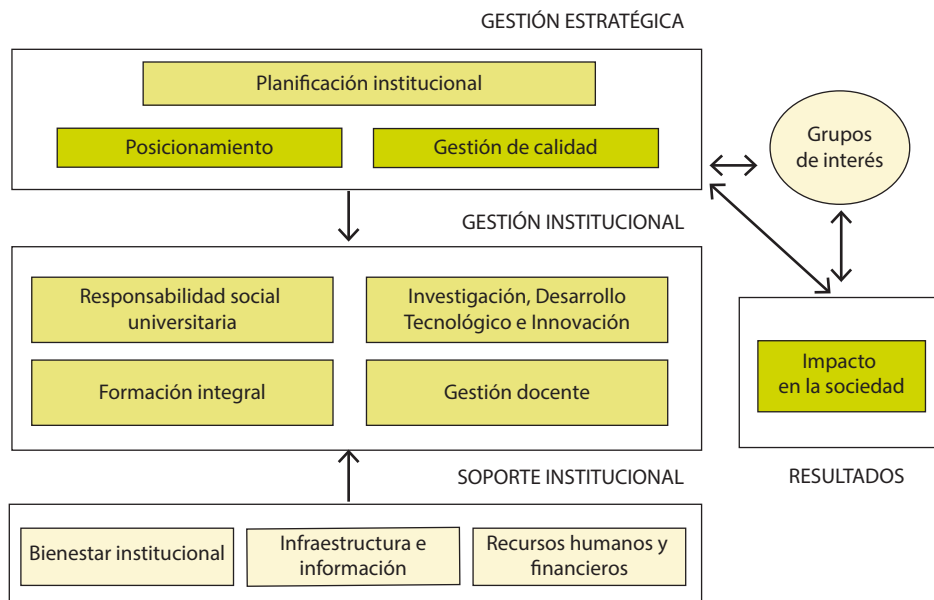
GESTIÓN ESTRATÉGICA

Planificación institucional

Posicionamiento

Gestión de calidad

Grupos de interés

GESTIÓN INSTITUCIONAL

Responsabilidad social universitaria

Investigación, Desarrollo Tecnológico e Innovación

Formación integral

Gestión docente

Impacto en la sociedad

RESULTADOS

SOPORTE INSTITUCIONAL

Bienestar institucional

Infraestructura e información

Recursos humanos y financieros